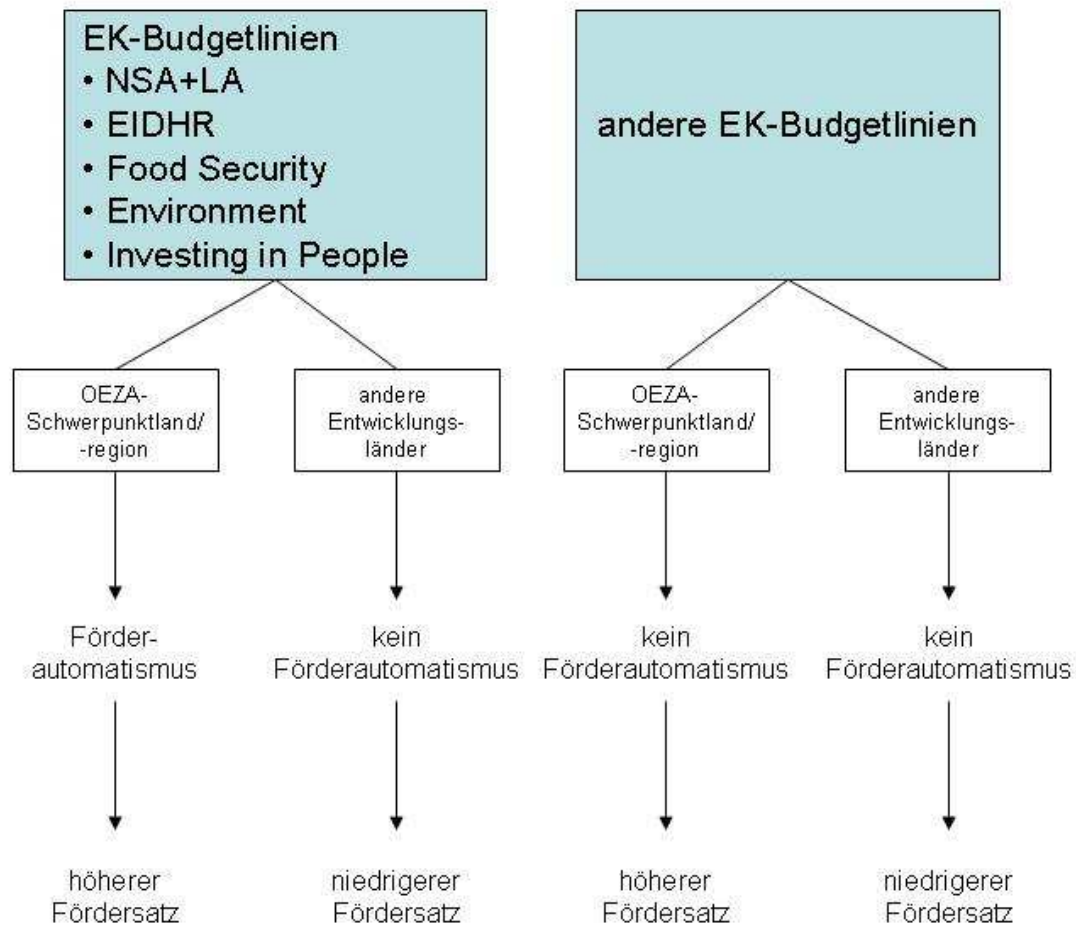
EK-Budgetlinien
• NSA+LA
• EIDHR
• Food Security
• Environment
• Investing in People

andere EK-Budgetlinien

OEZA-Schwerpunktland/-region

andere Entwicklungsländer

OEZA-Schwerpunktland/-region

andere Entwicklungsländer

Förderautomatismus

kein Förderautomatismus

kein Förderautomatismus

kein Förderautomatismus

höherer Fördersatz

niedrigerer Fördersatz

höherer Fördersatz

niedrigerer Fördersatz